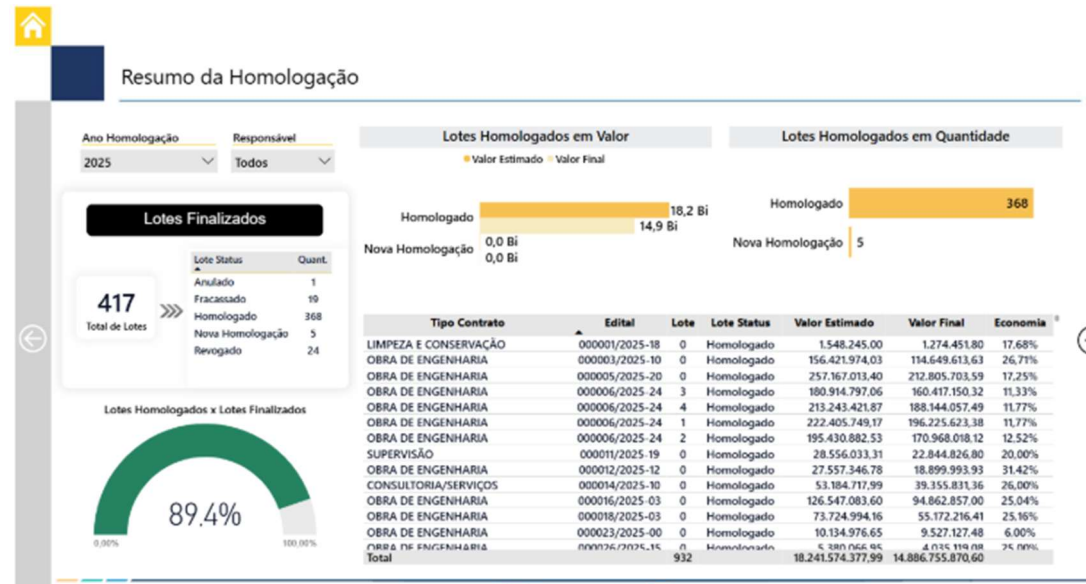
Resumo da Homologação

Ano Homologação
2025

Responsável
Todos

Lotes Finalizados

417
Total de Lotes

| Lote Status | Quant. |
|---|---|
| Anulado | 1 |
| Fracassado | 19 |
| Homologado | 368 |
| Nova Homologação | 5 |
| Revogado | 24 |

Lotes Homologados x Lotes Finalizados

89.4%

0,00%
100,00%

Lotes Homologados em Valor

Valor Estimado Valor Final

Homologado 18,2 Bi 14,9 Bi
Nova Homologação 0,0 Bi 0,0 Bi

Lotes Homologados em Quantidade

Homologado 368
Nova Homologação 5

| Tipo Contrato | Edital | Lote | Lote Status | Valor Estimado | Valor Final | Economia |
|---|---|---|---|---|---|---|
| LIMPEZA E CONSERVAÇÃO | 000001/2025-18 | 0 | Homologado | 1.548.245,00 | 1.274.451,80 | 17,68% |
| OBRA DE ENGENHARIA | 000003/2025-10 | 0 | Homologado | 156.421.974,03 | 114.649.613,63 | 26,71% |
| OBRA DE ENGENHARIA | 000005/2025-20 | 0 | Homologado | 257.167.013,40 | 212.805.703,59 | 17,25% |
| OBRA DE ENGENHARIA | 000006/2025-24 | 3 | Homologado | 180.914.797,06 | 160.417.150,32 | 11,33% |
| OBRA DE ENGENHARIA | 000006/2025-24 | 4 | Homologado | 213.243.421,87 | 188.144.057,49 | 11,77% |
| OBRA DE ENGENHARIA | 000006/2025-24 | 1 | Homologado | 222.405.749,17 | 196.225.623,38 | 11,77% |
| OBRA DE ENGENHARIA | 000006/2025-24 | 2 | Homologado | 195.430.882,53 | 170.968.018,12 | 12,52% |
| SUPERVISÃO | 000011/2025-19 | 0 | Homologado | 28.556.033,31 | 22.844.826,80 | 20,00% |
| OBRA DE ENGENHARIA | 000012/2025-12 | 0 | Homologado | 27.557.346,78 | 18.899.993,93 | 31,42% |
| CONSULTORIA/SERVIÇOS | 000014/2025-10 | 0 | Homologado | 53.184.717,99 | 39.355.831,36 | 26,00% |
| OBRA DE ENGENHARIA | 000016/2025-03 | 0 | Homologado | 126.547.083,60 | 94.862.857,00 | 25,04% |
| OBRA DE ENGENHARIA | 000018/2025-03 | 0 | Homologado | 73.724.994,16 | 55.172.216,41 | 25,16% |
| OBRA DE ENGENHARIA | 000023/2025-00 | 0 | Homologado | 10.134.976,65 | 9.527.127,48 | 6,00% |
| OBRA DE ENGENHARIA | 000026/2025-15 | 0 | Homologado | 5.380.066,95 | 4.035.119,08 | 25,00% |
| Total | | 932 | | 18.241.574.377,99 | 14.886.755.870,60 | |